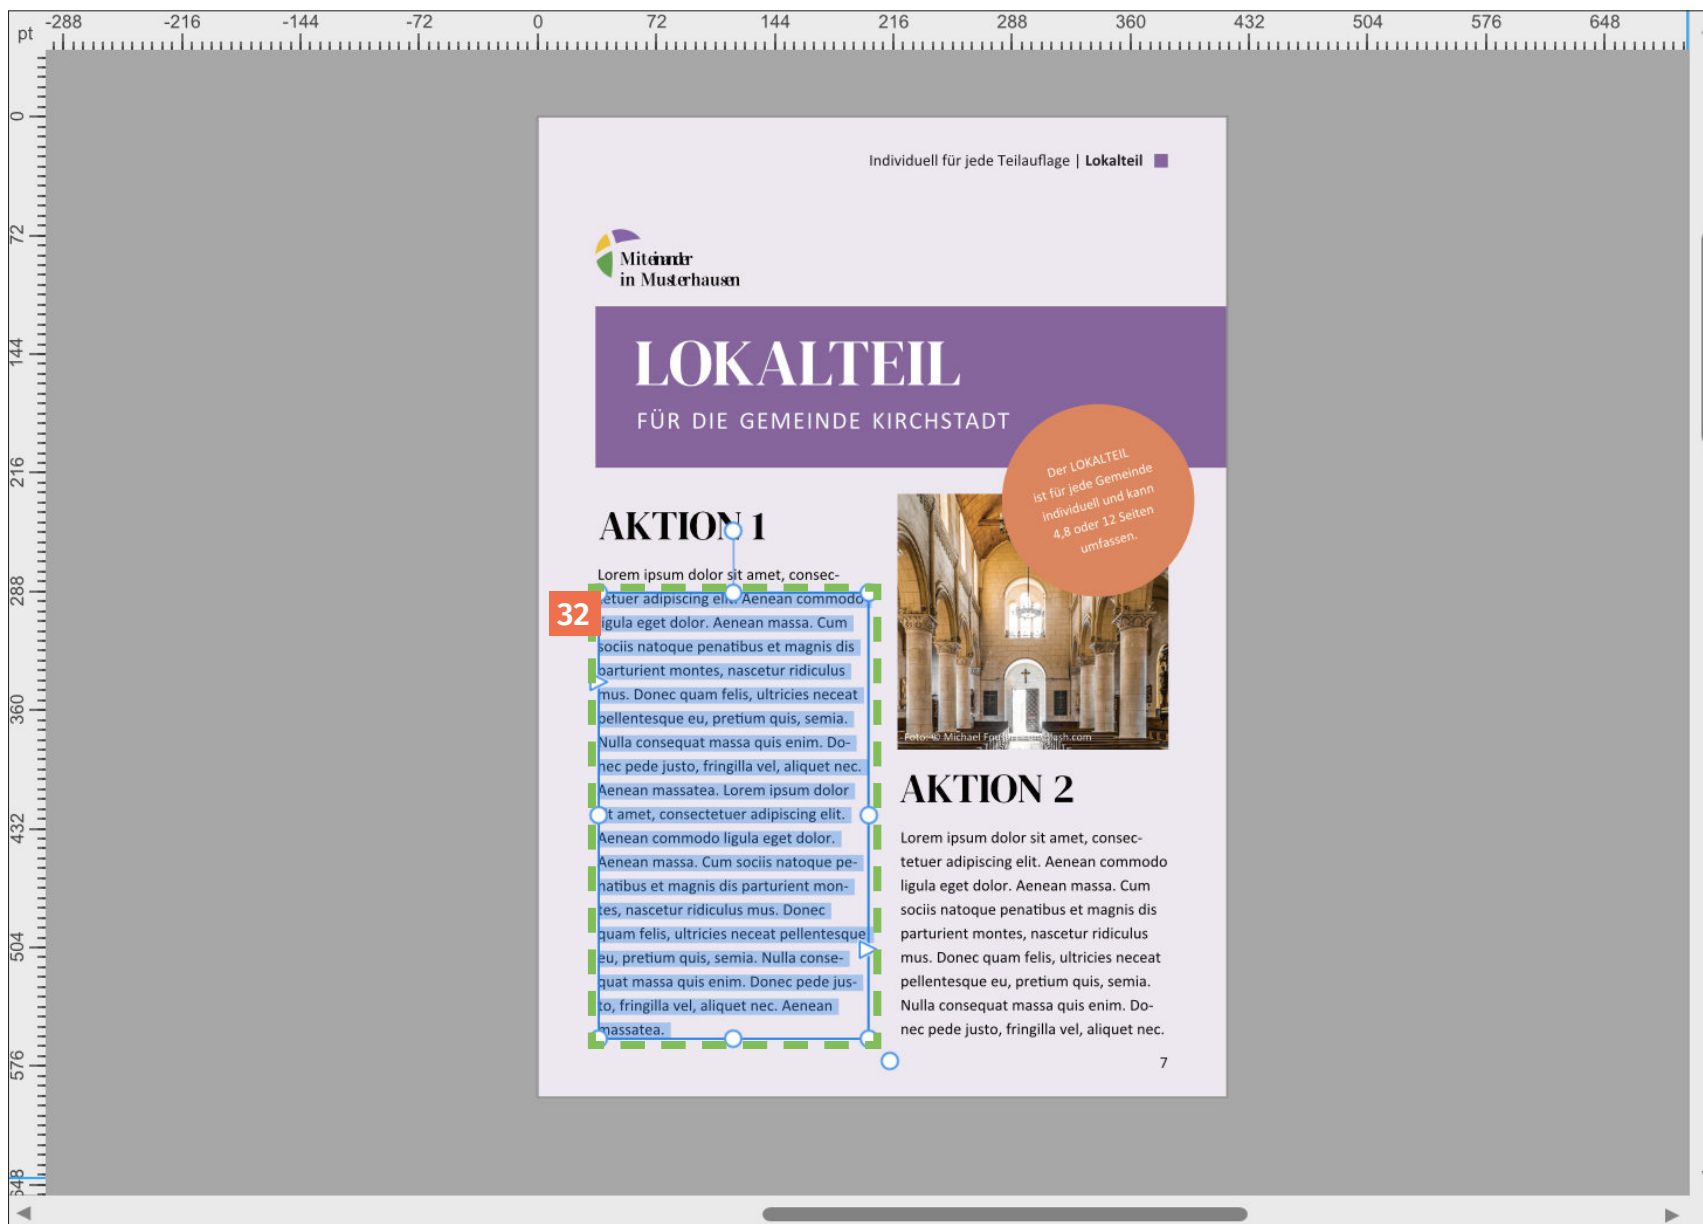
pt -288 -216 -144 -72 0 72 144 216 288 360 432 504 576 648

0 72 144 216 288 360 432 504 576 648

Individuell für jede Teilauflage | **Lokalteil**

Miteinander in Musterhausen

LOKALTEIL

FÜR DIE GEMEINDE KIRCHSTADT

Der LOKALTEIL ist für jede Gemeinde individuell und kann 4,8 oder 12 Seiten umfassen.

AKTION 1

Lorem ipsum dolor sit amet, consectetuer adipiscing elit. Aenean commodo ligula eget dolor. Aenean massa. Cum sociis natoque penatibus et magnis dis parturient montes, nascetur ridiculus mus. Donec quam felis, ultricies neceat pellentesque eu, pretium quis, semia. Nulla consequat massa quis enim. Donec pede justo, fringilla vel, aliquet nec. Aenean massatea. Lorem ipsum dolor t amet, consectetuer adipiscing elit. Aenean commodo ligula eget dolor. Aenean massa. Cum sociis natoque penatibus et magnis dis parturient montes, nascetur ridiculus mus. Donec quam felis, ultricies neceat pellentesque eu, pretium quis, semia. Nulla consequat massa quis enim. Donec pede justo, fringilla vel, aliquet nec. Aenean massatea.

32

Foto: © Michael Fo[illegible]splash.com

AKTION 2

Lorem ipsum dolor sit amet, consectetuer adipiscing elit. Aenean commodo ligula eget dolor. Aenean massa. Cum sociis natoque penatibus et magnis dis parturient montes, nascetur ridiculus mus. Donec quam felis, ultricies neceat pellentesque eu, pretium quis, semia. Nulla consequat massa quis enim. Donec pede justo, fringilla vel, aliquet nec.

7